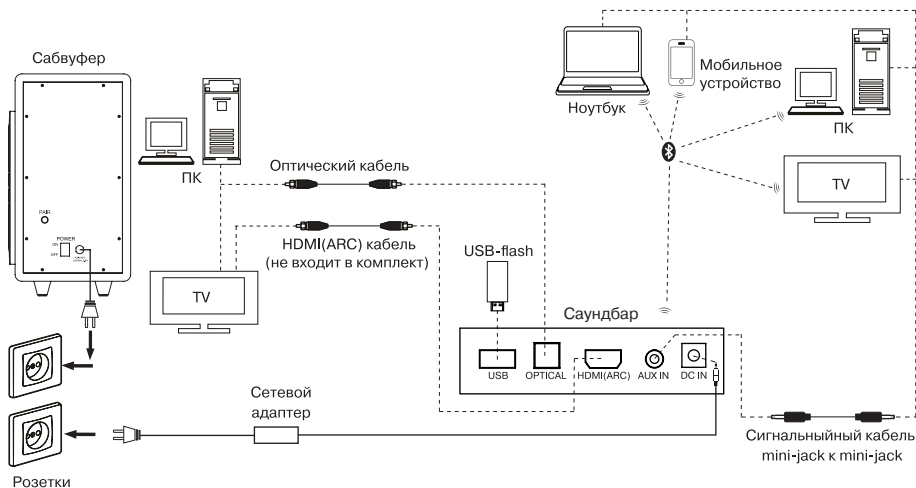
Сабвуфер

PAIR

POWER
ON
OFF

ПК

Оптический кабель

HDMI(ARC) кабель
(не входит в комплект)

TV

USB-flash

Саундбар

USB
OPTICAL
HDMI(ARC)
AUX IN
DC IN

Сетевой
адаптер

Розетки

Ноутбук

Мобильное
устройство

ПК

TV

Сигнальныйный кабель
mini-jack к mini-jack